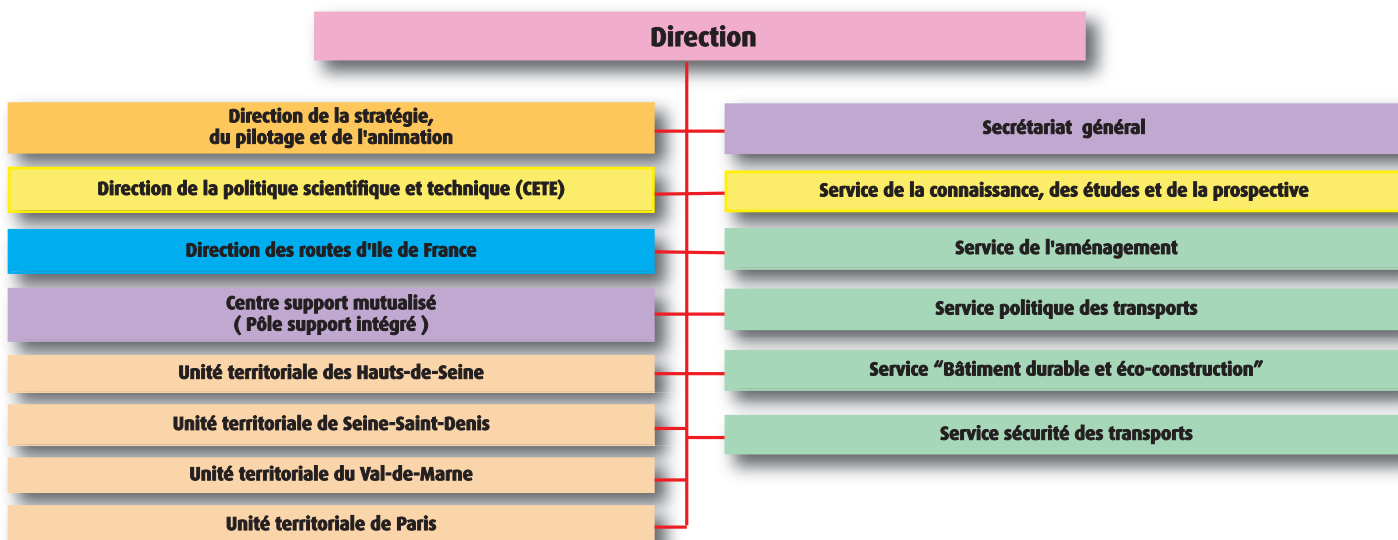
Direction

Direction de la stratégie, du pilotage et de l'animation

Direction de la politique scientifique et technique (CETE)

Direction des routes d'Ile de France

Centre support mutualisé ( Pôle support intégré )

Unité territoriale des Hauts-de-Seine

Unité territoriale de Seine-Saint-Denis

Unité territoriale du Val-de-Marne

Unité territoriale de Paris

Secrétariat général

Service de la connaissance, des études et de la prospective

Service de l'aménagement

Service politique des transports

Service “Bâtiment durable et éco-construction”

Service sécurité des transports